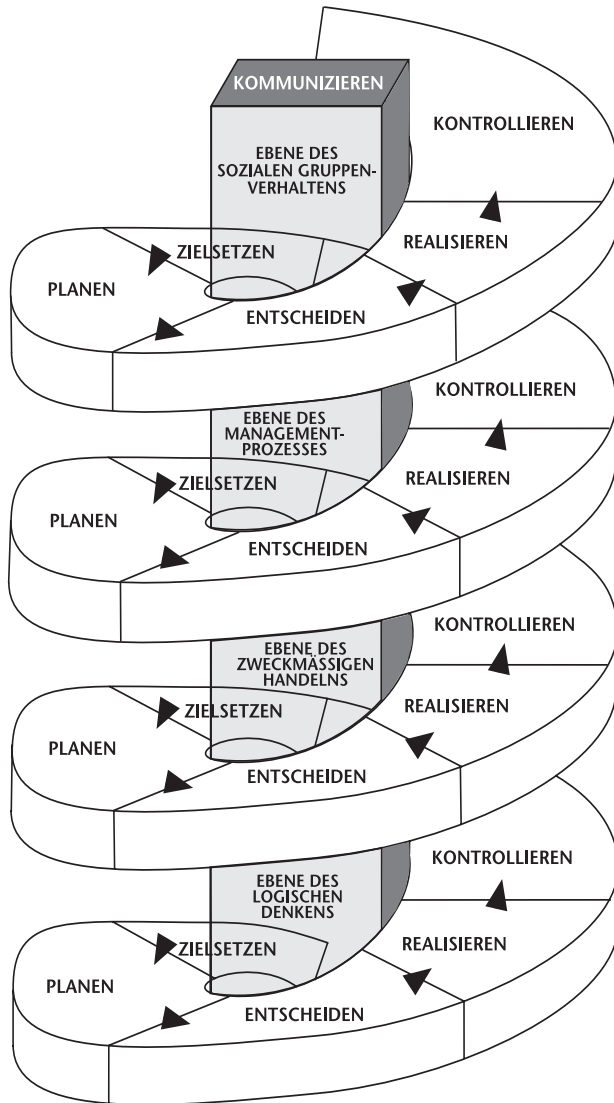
KOMMUNIZIEREN

EBENE DES SOZIALEN GRUPPENVERHALTENS

KONTROLLIEREN

ZIELSETZEN

REALISIEREN

PLANEN

ENTSCHEIDEN

EBENE DES MANAGEMENTPROZESSES

KONTROLLIEREN

ZIELSETZEN

REALISIEREN

PLANEN

ENTSCHEIDEN

EBENE DES ZWECKMÄSSIGEN HANDELNS

KONTROLLIEREN

ZIELSETZEN

REALISIEREN

PLANEN

ENTSCHEIDEN

EBENE DES LOGISCHEN DENKENS

KONTROLLIEREN

ZIELSETZEN

REALISIEREN

PLANEN

ENTSCHEIDEN